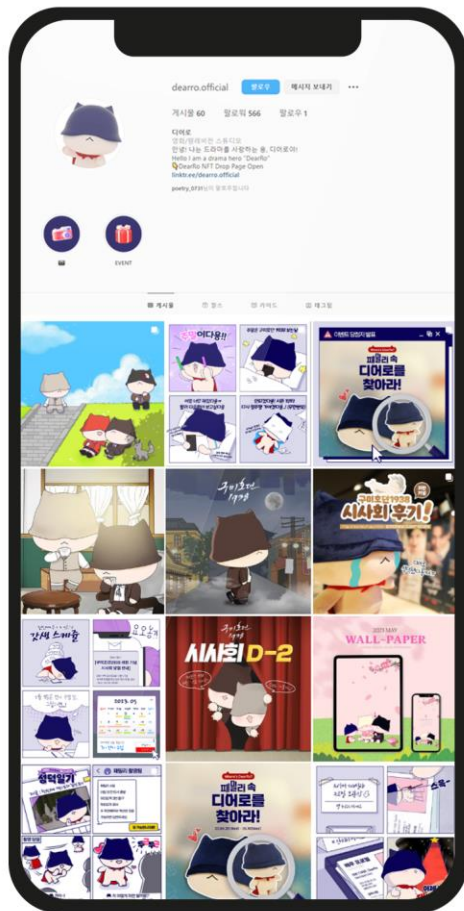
dearro.official 팔로우 메시지 보내기 ···

게시물 60 팔로워 566 팔로우 1

디어로
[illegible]
안녕! 나는 드라마를 사랑하는 용, 디어로야!
Hello I am a drama hero "DearRo"
DearRo NFT Drop Page Open
linktr.ee/dearro.official

poetry_0731님이 팔로우합니다

EVENT

게시물 릴스 태그됨

이다용!!

이벤트 당첨자 발표

패올리 속 디어로를 찾아라!

구미호뎐 1938

구미호뎐1938 시사회 후기!

시사회 D-2

2023 MAY WALL-PAPER

2023.05

패올리 속 디어로를 찾아라!